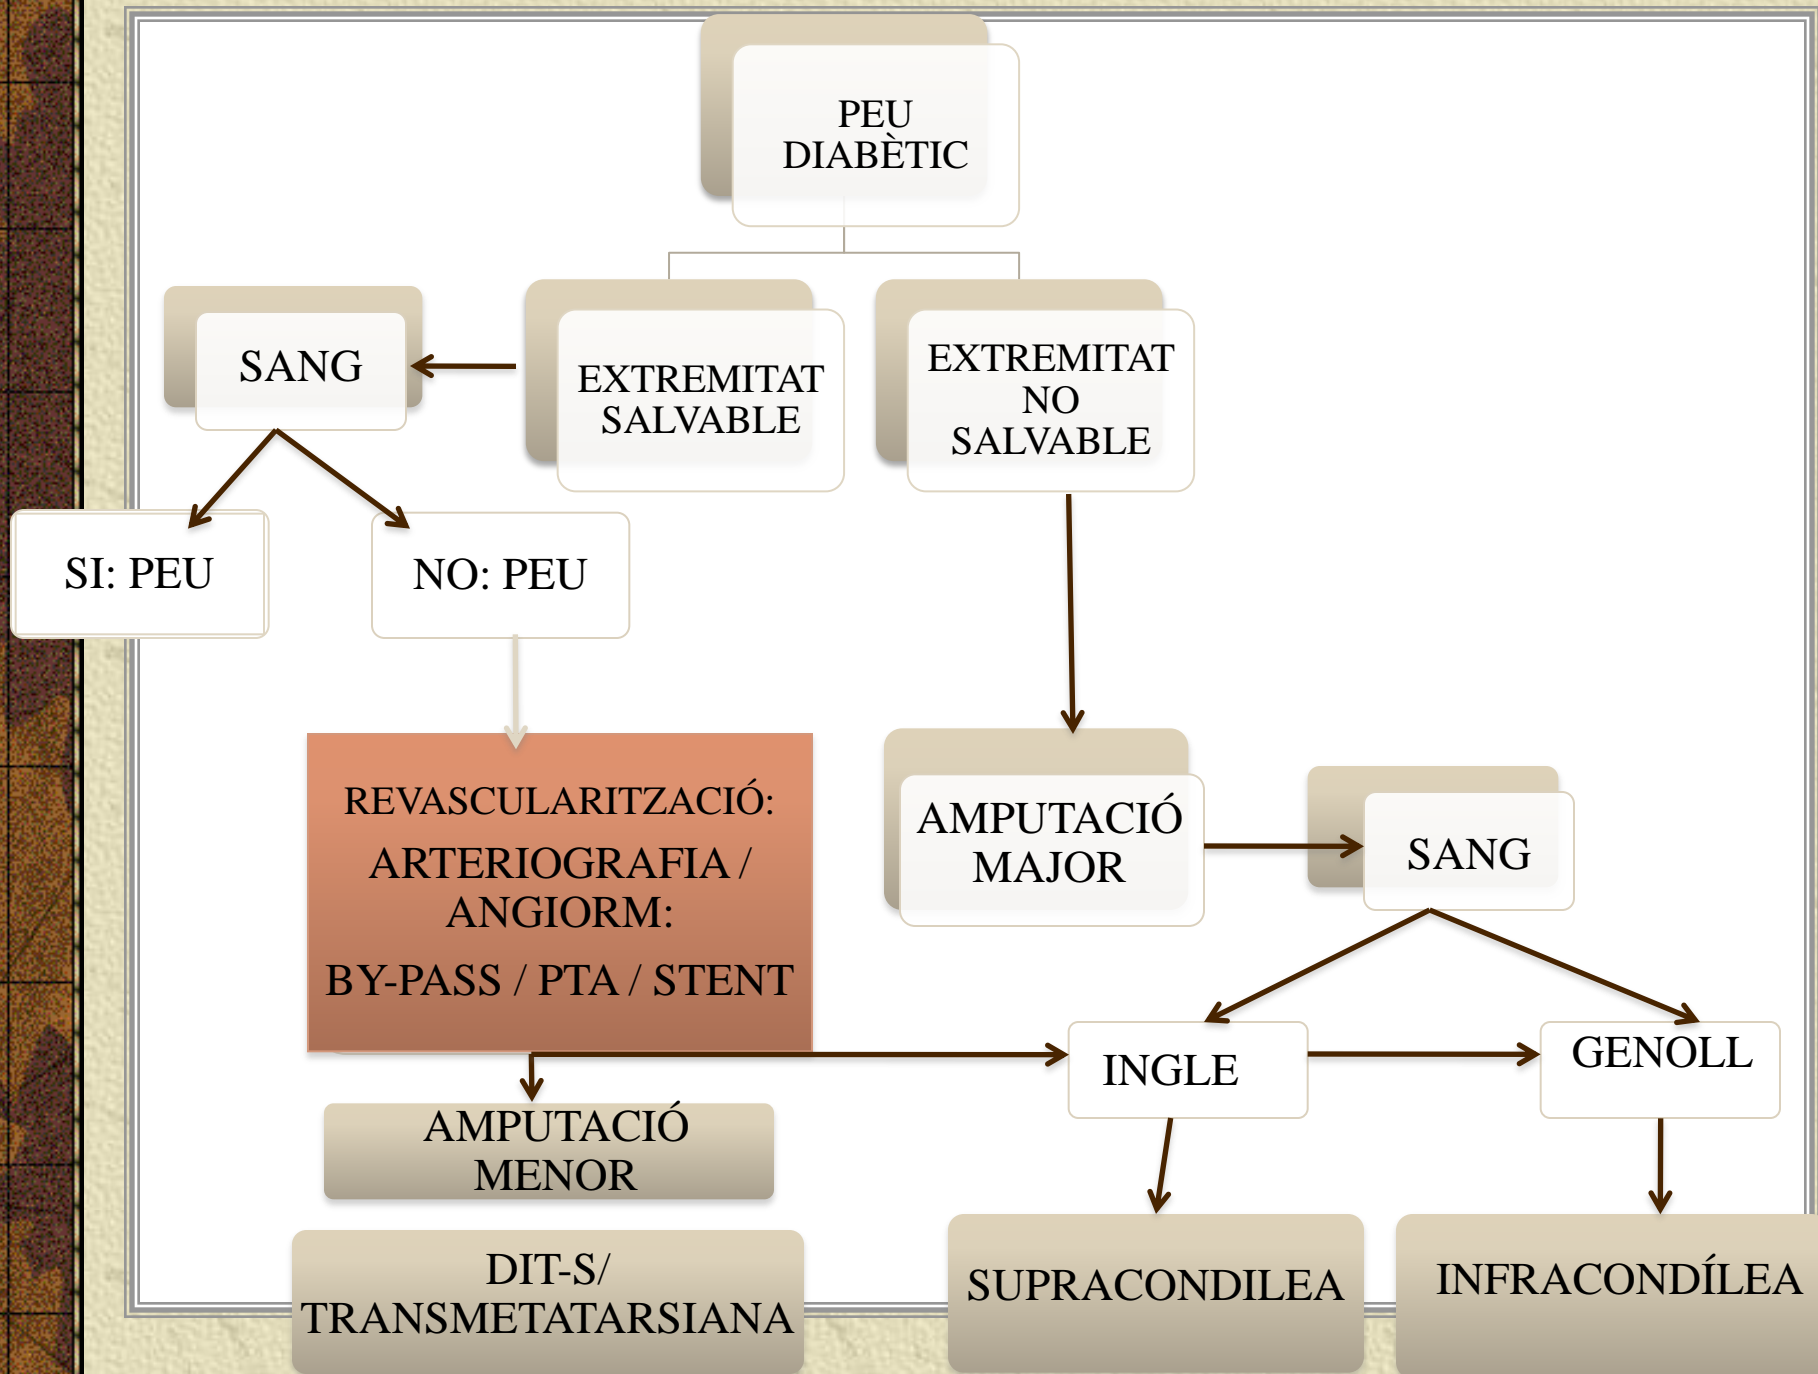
PEU DIABÈTIC

SANG

EXTREMITAT SALVABLE

EXTREMITAT NO SALVABLE

SI: PEU

NO: PEU

REVASCULARITZACIÓ:
ARTERIOGRAFIA / ANGIORM:
BY-PASS / PTA / STENT

AMPUTACIÓ MAJOR

SANG

INGLE

GENOLL

AMPUTACIÓ MENOR

DIT-S/ TRANSMETATARSIANA

SUPRACONDILEA

INFRACONDÍLEA